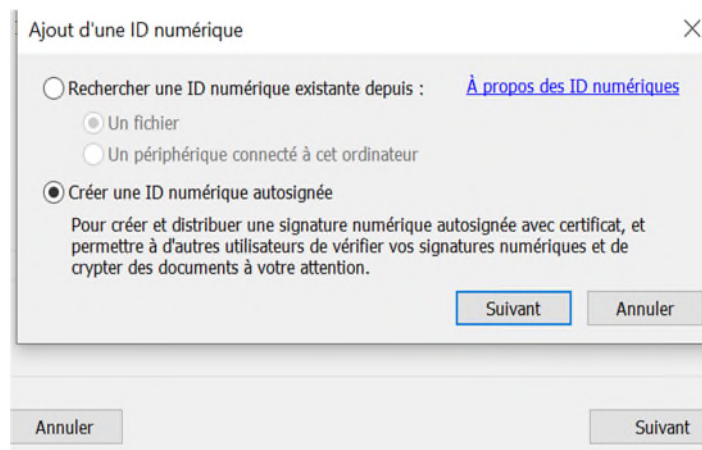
Ajout d'une ID numérique

Rechercher une ID numérique existante depuis :

À propos des ID numériques

Un fichier

Un périphérique connecté à cet ordinateur

Créer une ID numérique autosignée

Pour créer et distribuer une signature numérique autosignée avec certificat, et permettre à d'autres utilisateurs de vérifier vos signatures numériques et de crypter des documents à votre attention.

Suivant

Annuler

Annuler

Suivant